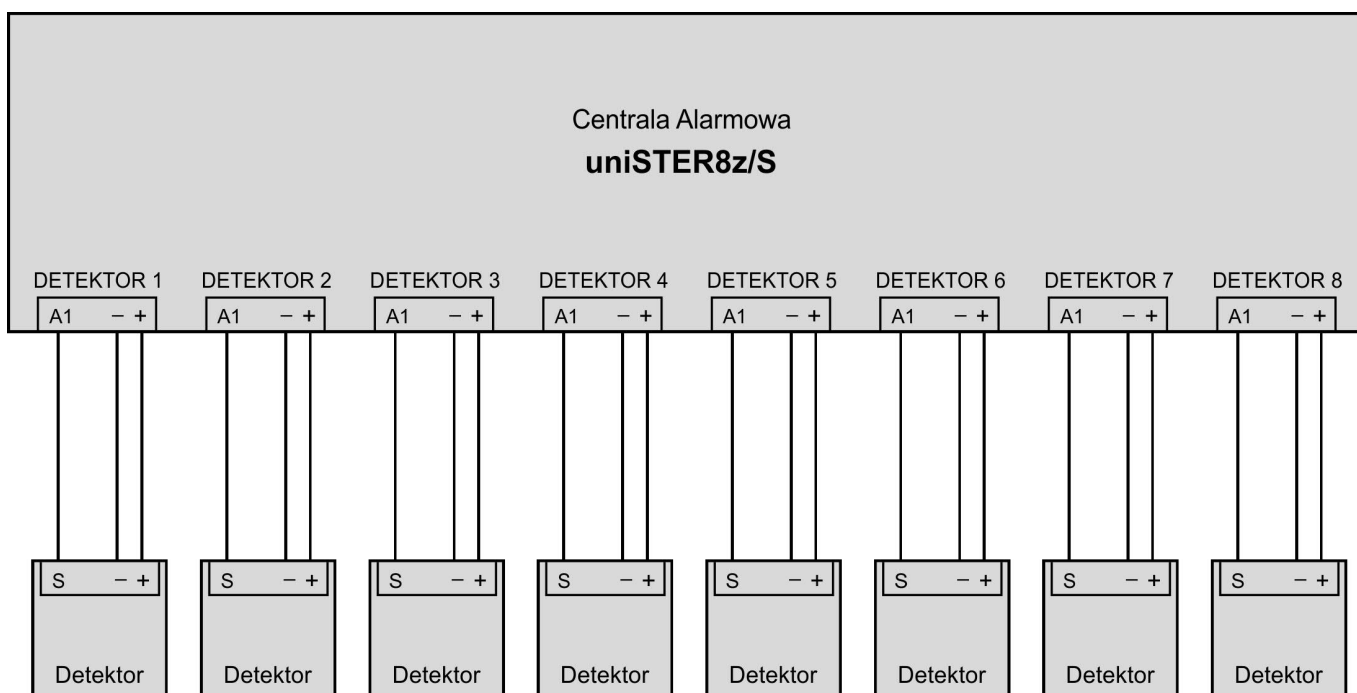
Centrala Alarmowa
**uniSTER8z/S**

DETEKTOR 1
A1 – +

DETEKTOR 2
A1 – +

DETEKTOR 3
A1 – +

DETEKTOR 4
A1 – +

DETEKTOR 5
A1 – +

DETEKTOR 6
A1 – +

DETEKTOR 7
A1 – +

DETEKTOR 8
A1 – +

S – +
Detektor

S – +
Detektor

S – +
Detektor

S – +
Detektor

S – +
Detektor

S – +
Detektor

S – +
Detektor

S – +
Detektor